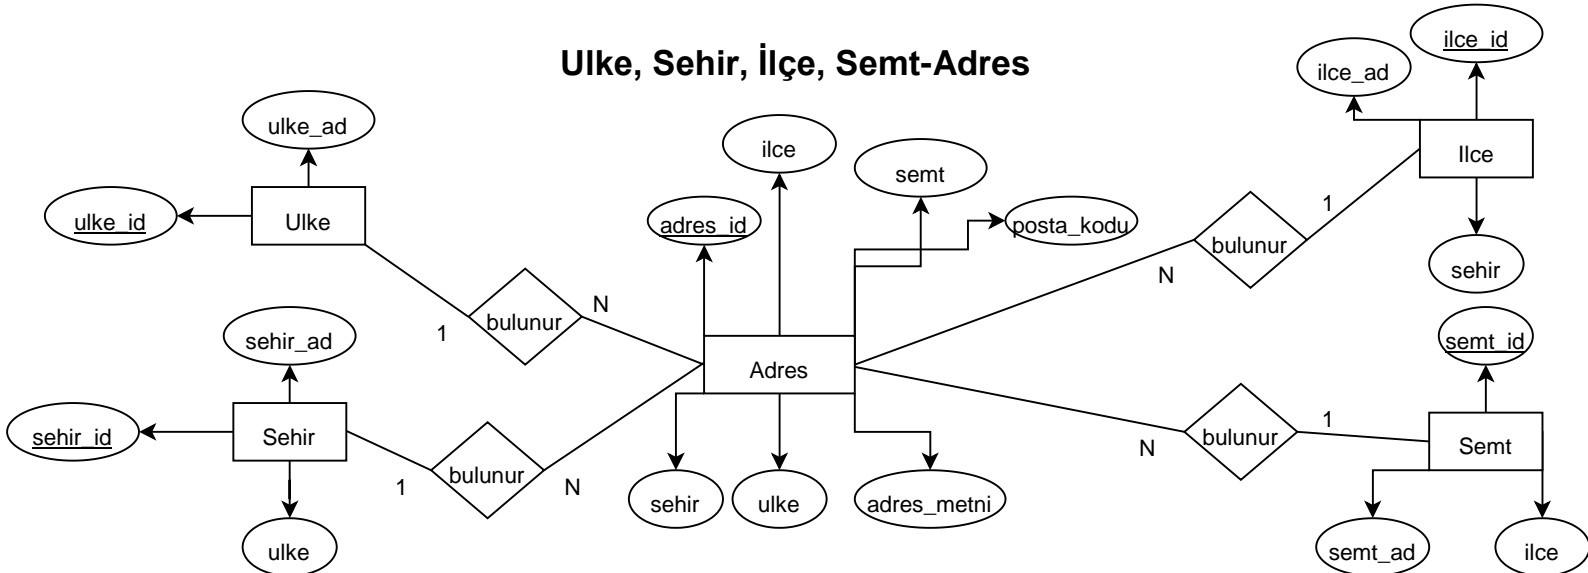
Ulke, Sehir, İlçe, Semt-Adres

ulke_ad

ulke_id

Ulke

1

bulunur

N

sehir_ad

sehir_id

Sehir

ulke

1

bulunur

N

ilce

adres_id

semt

posta_kodu

Adres

sehir

ulke

adres_metni

ilce_id

ilce_ad

Ilce

sehir

1

bulunur

N

semt_id

Semt

1

bulunur

N

semt_ad

ilce